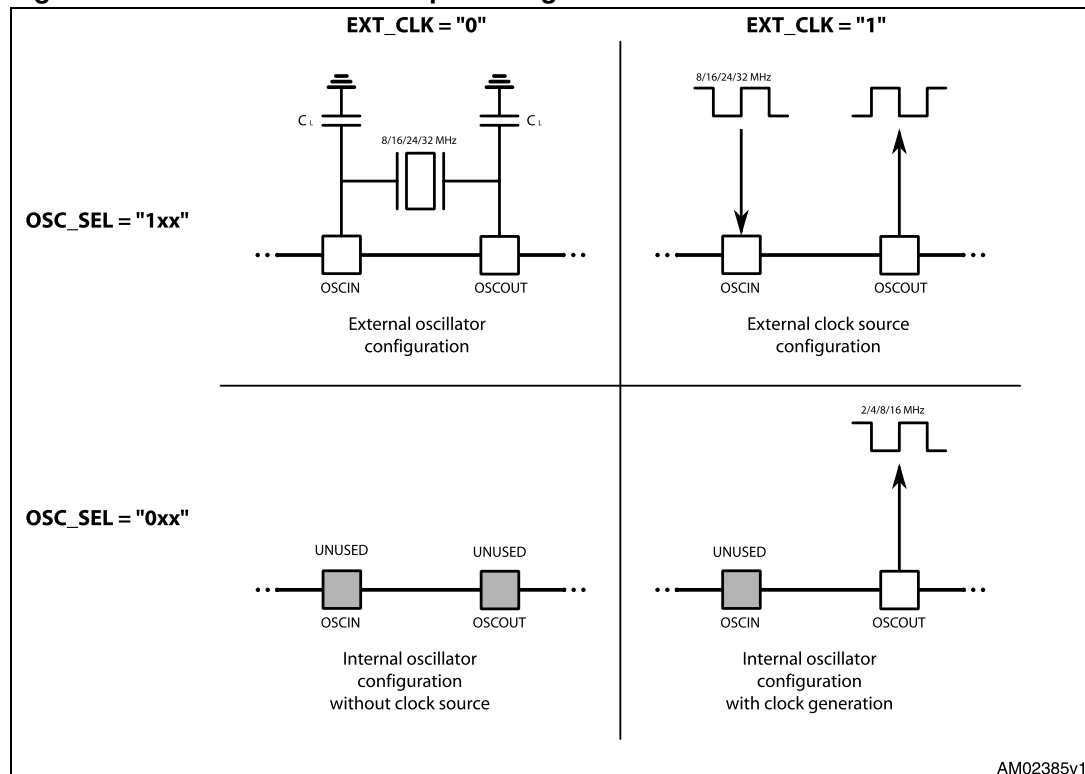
EXT_CLK = "0"

EXT_CLK = "1"

OSC_SEL = "1xx"

$C_L$

8/16/24/32 MHz

$C_L$

OSCIN

OSCOUT

External oscillator configuration

8/16/24/32 MHz

OSCIN

OSCOUT

External clock source configuration

OSC_SEL = "0xx"

UNUSED

UNUSED

OSCIN

OSCOUT

Internal oscillator configuration without clock source

2/4/8/16 MHz

UNUSED

OSCIN

OSCOUT

Internal oscillator configuration with clock generation

AM02385v1